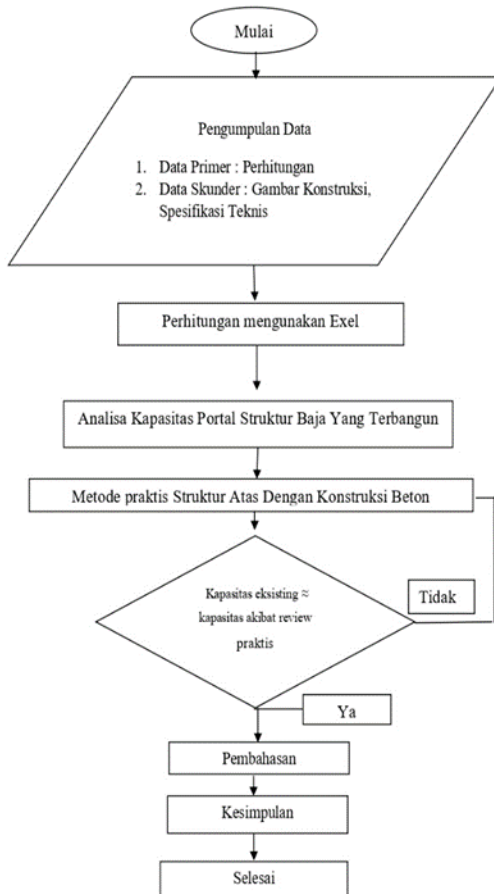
Mulai

Pengumpulan Data

1. Data Primer : Perhitungan
2. Data Skunder : Gambar Konstruksi, Spesifikasi Teknis

Perhitungan mengunakan Exel

Analisa Kapasitas Portal Struktur Baja Yang Terbangun

Metode praktis Struktur Atas Dengan Konstruksi Beton

Kapasitas eksisting ≈ kapasitas akibat review praktis

Tidak

Ya

Pembahasan

Kesimpulan

Selesai